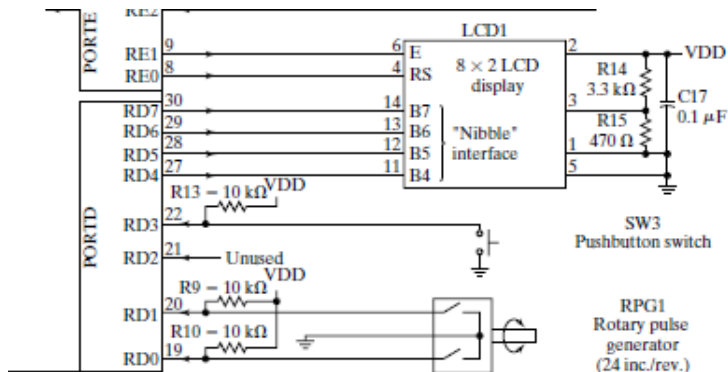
RE2
PORTE
RE1 9
RE0 8
LCD1
6 E
4 RS
$8 \times 2$ LCD display
2
VDD
R14 3.3 kΩ
C17 0.1 μF
3
R15 470 Ω
1
5
PORTD
RD7 30
RD6 29
RD5 28
RD4 27
14 B7
13 B6
12 B5
11 B4
"Nibble" interface
R13 − 10 kΩ
VDD
RD3 22
SW3
Pushbutton switch
RD2 21
Unused
R9 − 10 kΩ
VDD
RD1 20
R10 − 10 kΩ
RD0 19
RPG1
Rotary pulse generator
(24 inc./rev.)